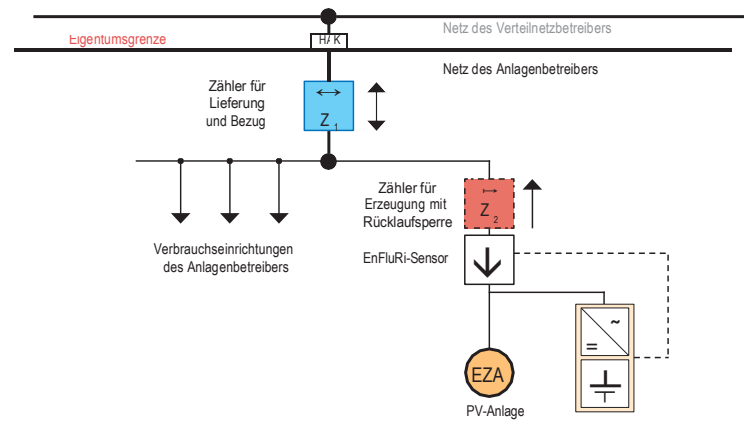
Netz des Verteilnetzbetreibers

Eigentumsgrenze

H/ K

Netz des Anlagenbetreibers

Zähler für Lieferung und Bezug

$Z_1$

Zähler für Erzeugung mit Rücklaufsperre

$Z_2$

Verbrauchseinrichtungen des Anlagenbetreibers

EnFluRi-Sensor

~

=

EZA

PV-Anlage